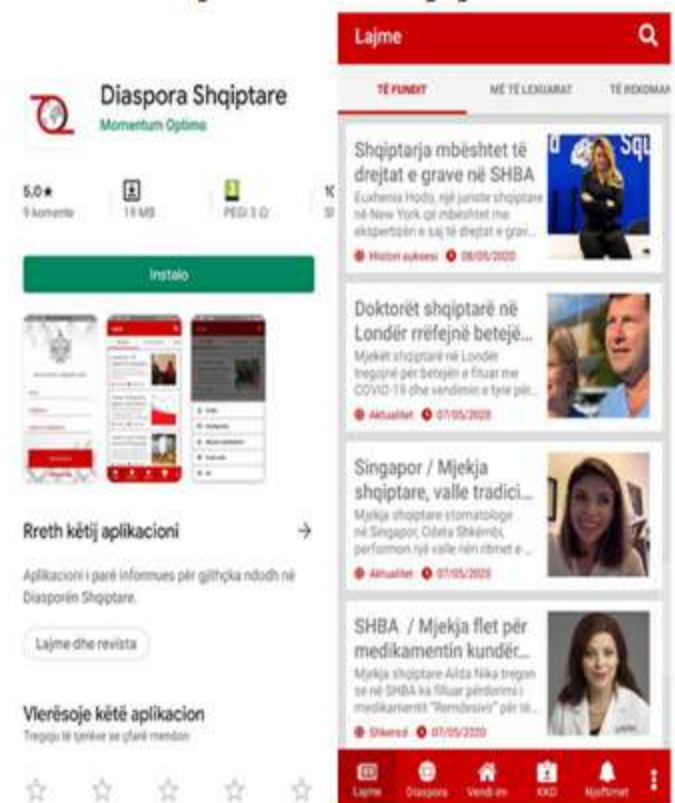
Diaspora Shqiptare
Momentum Optimo

5,0★
9 komente

19 MB

PEGI 3

Instalo

Rreth këtij aplikacioni →

Aplikacioni i parë informues për gjithçka ndodh në Diasporën Shqiptare.

Lajme dhe revista

Vlerësoje këtë aplikacion
Tregoju të tjerëve se çfarë mendon

Lajme

TË FUNDIT MË TË LEXUARAT TË REKOMA

Shqiptarja mbështet të drejtat e grave në SHBA
Eufenia Hodo, një juriste shqiptare në New York që mbështet me ekspertizën e saj të drejtat e grav...
Histori suksesi 08/05/2020

Doktorët shqiptarë në Londër rrëfejnë betejë...
Mjekët shqiptarë në Londër tregojnë për betejën e fituar me COVID-19 dhe vendimin e tyre për...
Aktualitet 07/05/2020

Singapor / Mjekja shqiptare, valle tradici...
Mjekja shqiptare stomatologe në Singapor, Odeta Shkëmbi, performon një valle nën ritmet e...
Aktualitet 07/05/2020

SHBA / Mjekja flet për medikamentin kundër...
Mjekja shqiptare Ailda Nika tregon se në SHBA ka filluar përdorimi i medikamentit "Remdesivir" për të...
Shkencë 07/05/2020

Lajme Diaspora Vendi im KKD Njoftimet